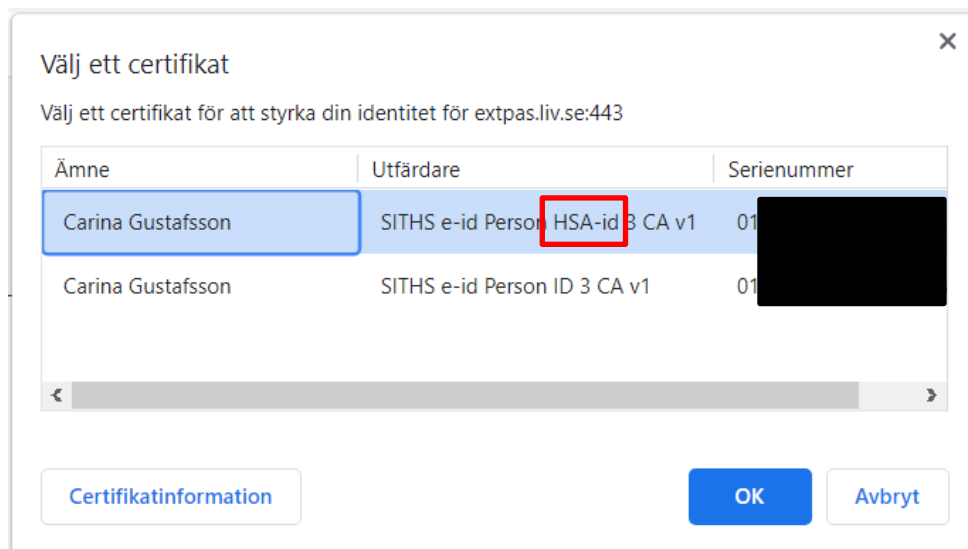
Välj ett certifikat

Välj ett certifikat för att styrka din identitet för extpas.liv.se:443

| Ämne | Utfärdare | Serienummer |
|---|---|---|
| Carina Gustafsson | SITHS e-id Person HSA-id 3 CA v1 | 01 |
| Carina Gustafsson | SITHS e-id Person ID 3 CA v1 | 01 |

Certifikatinformation

OK

Avbryt